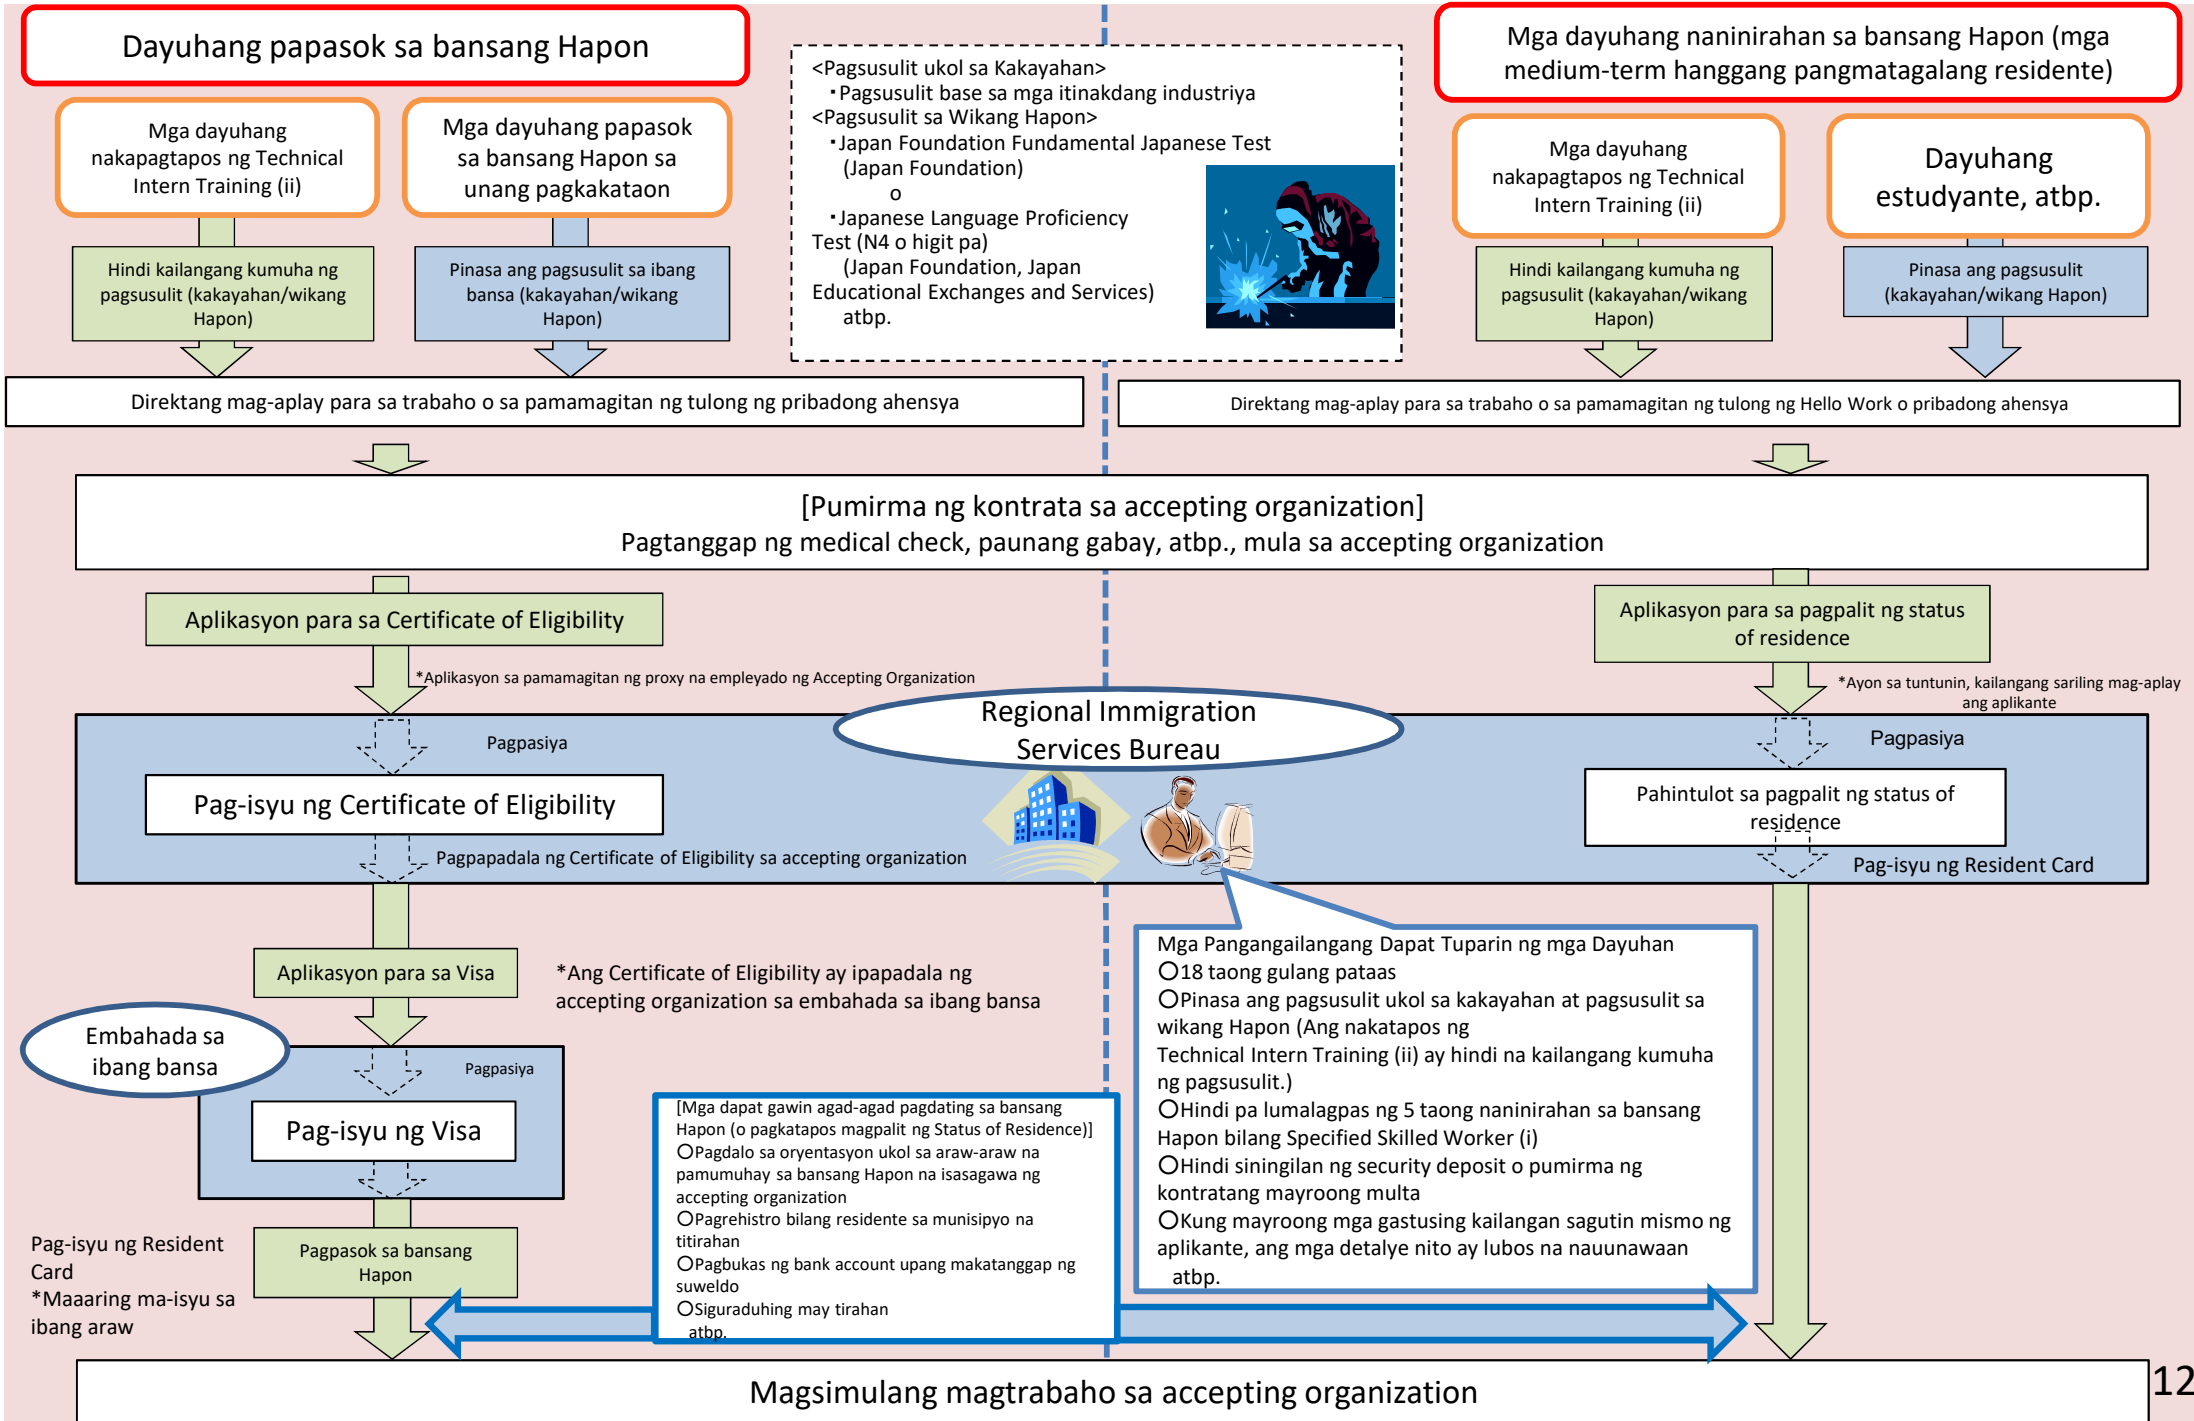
Dayuhang papasok sa bansang Hapon

Mga dayuhang nakapagtapos ng Technical Intern Training (ii)

Mga dayuhang papasok sa bansang Hapon sa unang pagkakataon

Hindi kailangang kumuha ng pagsusulit (kakayahan/wikang Hapon)

Pinasa ang pagsusulit sa ibang bansa (kakayahan/wikang Hapon)

<Pagsusulit ukol sa Kakayahan>
・Pagsusulit base sa mga itinakdang industriya
<Pagsusulit sa Wikang Hapon>
・Japan Foundation Fundamental Japanese Test (Japan Foundation)
o
・Japanese Language Proficiency Test (N4 o higit pa)
(Japan Foundation, Japan Educational Exchanges and Services)
atbp.

Mga dayuhang naninirahan sa bansang Hapon (mga medium-term hanggang pangmatagalang residente)

Mga dayuhang nakapagtapos ng Technical Intern Training (ii)

Dayuhang estudyante, atbp.

Hindi kailangang kumuha ng pagsusulit (kakayahan/wikang Hapon)

Pinasa ang pagsusulit (kakayahan/wikang Hapon)

Direktang mag-aplay para sa trabaho o sa pamamagitan ng tulong ng pribadong ahensya

Direktang mag-aplay para sa trabaho o sa pamamagitan ng tulong ng Hello Work o pribadong ahensya

[Pumirma ng kontrata sa accepting organization]
Pagtanggap ng medical check, paunang gabay, atbp., mula sa accepting organization

Aplikasyon para sa Certificate of Eligibility

*Aplikasyon sa pamamagitan ng proxy na empleyado ng Accepting Organization

Aplikasyon para sa pagpalit ng status of residence

*Ayon sa tuntunin, kailangang sariling mag-aplay ang aplikante

Regional Immigration Services Bureau

Pagpasiya

Pag-isyu ng Certificate of Eligibility

Pagpapadala ng Certificate of Eligibility sa accepting organization

Pagpasiya

Pahintulot sa pagpalit ng status of residence

Pag-isyu ng Resident Card

Aplikasyon para sa Visa

*Ang Certificate of Eligibility ay ipapadala ng accepting organization sa embahada sa ibang bansa

Mga Pangangailangang Dapat Tuparin ng mga Dayuhan
〇18 taong gulang pataas
〇Pinasa ang pagsusulit ukol sa kakayahan at pagsusulit sa wikang Hapon (Ang nakatapos ng Technical Intern Training (ii) ay hindi na kailangang kumuha ng pagsusulit.)
〇Hindi pa lumalagpas ng 5 taong naninirahan sa bansang Hapon bilang Specified Skilled Worker (i)
〇Hindi siningilan ng security deposit o pumirma ng kontratang mayroong multa
〇Kung mayroong mga gastusing kailangan sagutin mismo ng aplikante, ang mga detalye nito ay lubos na nauunawaan
atbp.

Embahada sa ibang bansa

Pagpasiya

Pag-isyu ng Visa

[Mga dapat gawin agad-agad pagdating sa bansang Hapon (o pagkatapos magpalit ng Status of Residence)]
〇Pagdalo sa oryentasyon ukol sa araw-araw na pamumuhay sa bansang Hapon na isasagawa ng accepting organization
〇Pagrehistro bilang residente sa munisipyo na titirahan
〇Pagbukas ng bank account upang makatanggap ng suweldo
〇Siguraduhing may tirahan
atbp.

Pag-isyu ng Resident Card
*Maaaring ma-isyu sa ibang araw

Pagpasok sa bansang Hapon

Magsimulang magtrabaho sa accepting organization

12